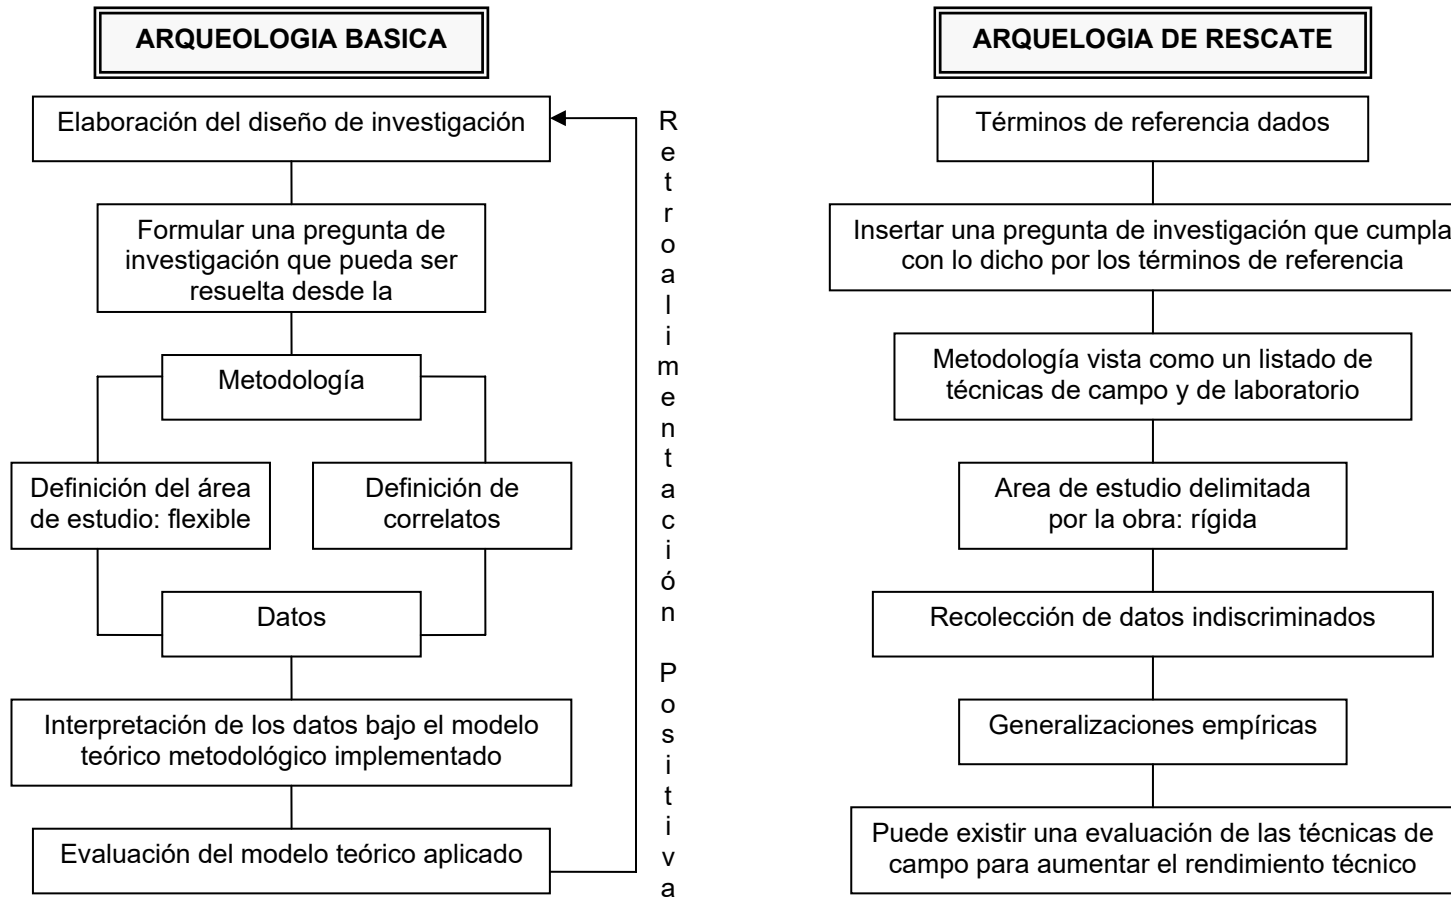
ARQUEOLOGIA BASICA

Elaboración del diseño de investigación

Formular una pregunta de investigación que pueda ser resuelta desde la

Metodología

Definición del área de estudio: flexible

Definición de correlatos

Datos

Interpretación de los datos bajo el modelo teórico metodológico implementado

Evaluación del modelo teórico aplicado

Retroalimentación Positiva

ARQUELOGIA DE RESCATE

Términos de referencia dados

Insertar una pregunta de investigación que cumpla con lo dicho por los términos de referencia

Metodología vista como un listado de técnicas de campo y de laboratorio

Area de estudio delimitada por la obra: rígida

Recolección de datos indiscriminados

Generalizaciones empíricas

Puede existir una evaluación de las técnicas de campo para aumentar el rendimiento técnico